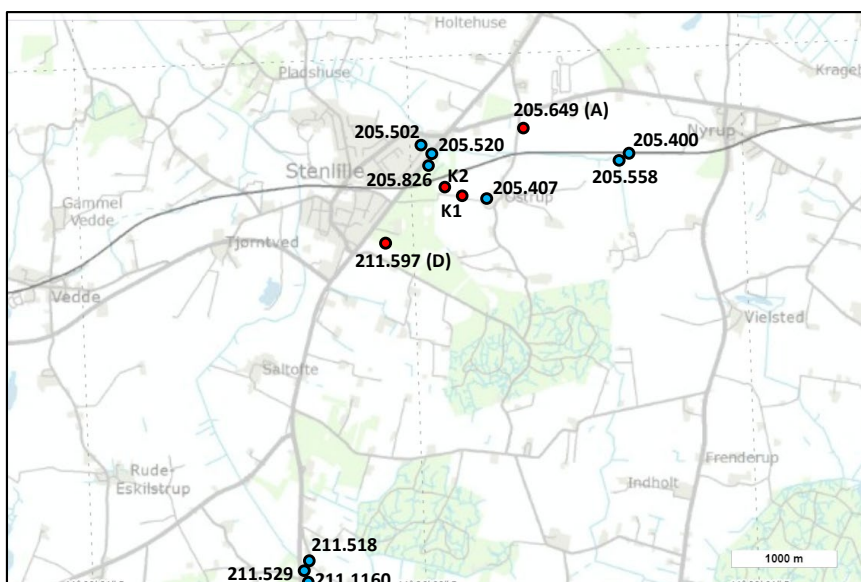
Holtehuse

Pladshuse

Kragel

205.649 (A)

205.502

205.520

Nyrup

205.400

Stenlille

205.826

K2

205.558

Gammel Vedde

K1

205.407

Østrup

Tjørntved

211.597 (D)

Vedde

Vielsted

Saltofte

Frenderup

Rude Eskilstrup

Indholt

211.518

1000 m

211.529

211.1160